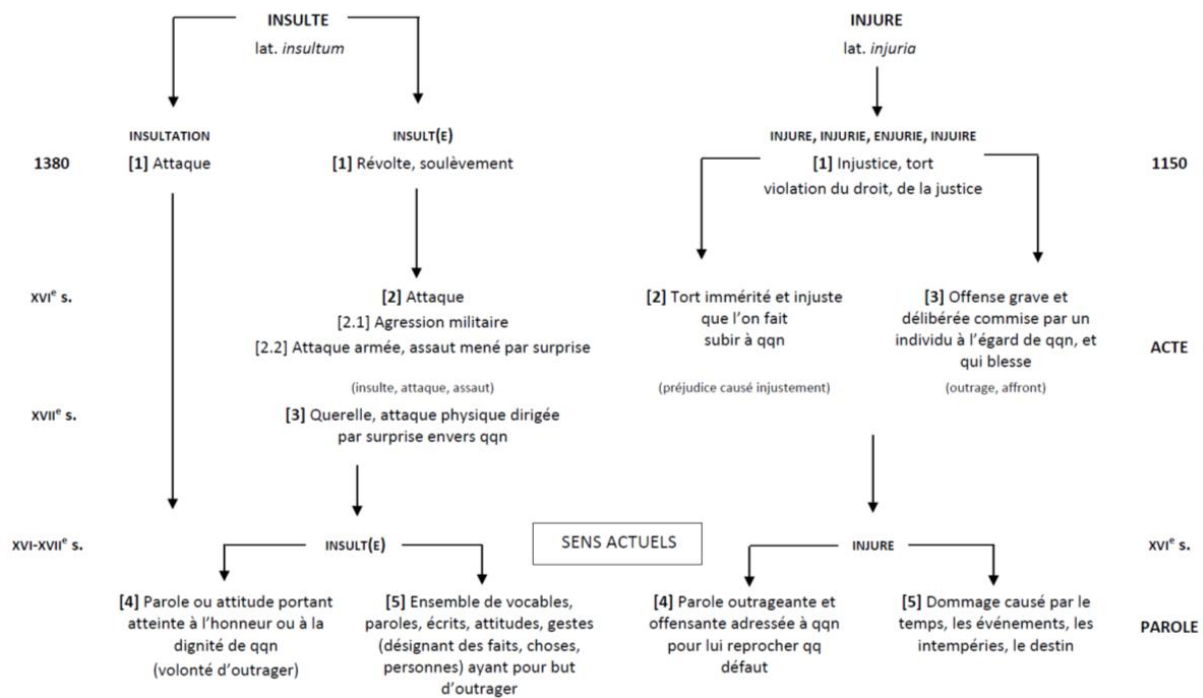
INSULTE
lat. *insultum*

INJURE
lat. *injuria*

INSULTATION

INSULT(E)

INJURE, INJURIE, ENJURIE, INJUIRE

1380

[1] Attaque

[1] Révolte, soulèvement

[1] Injustice, tort violation du droit, de la justice

1150

XVI$^e$ s.

[2] Attaque
[2.1] Agression militaire
[2.2] Attaque armée, assaut mené par surprise

(insulte, attaque, assaut)

[2] Tort immérité et injuste que l'on fait subir à qqn

(préjudice causé injustement)

[3] Offense grave et délibérée commise par un individu à l'égard de qqn, et qui blesse

(outrage, affront)

ACTE

XVII$^e$ s.

[3] Querelle, attaque physique dirigée par surprise envers qqn

XVI-XVII$^e$ s.

INSULT(E)

SENS ACTUELS

INJURE

XVI$^e$ s.

[4] Parole ou attitude portant atteinte à l'honneur ou à la dignité de qqn (volonté d'outrager)

[5] Ensemble de vocables, paroles, écrits, attitudes, gestes (désignant des faits, choses, personnes) ayant pour but d'outrager

[4] Parole outrageante et offensante adressée à qqn pour lui reprocher qq défaut

[5] Dommage causé par le temps, les événements, les intempéries, le destin

PAROLE